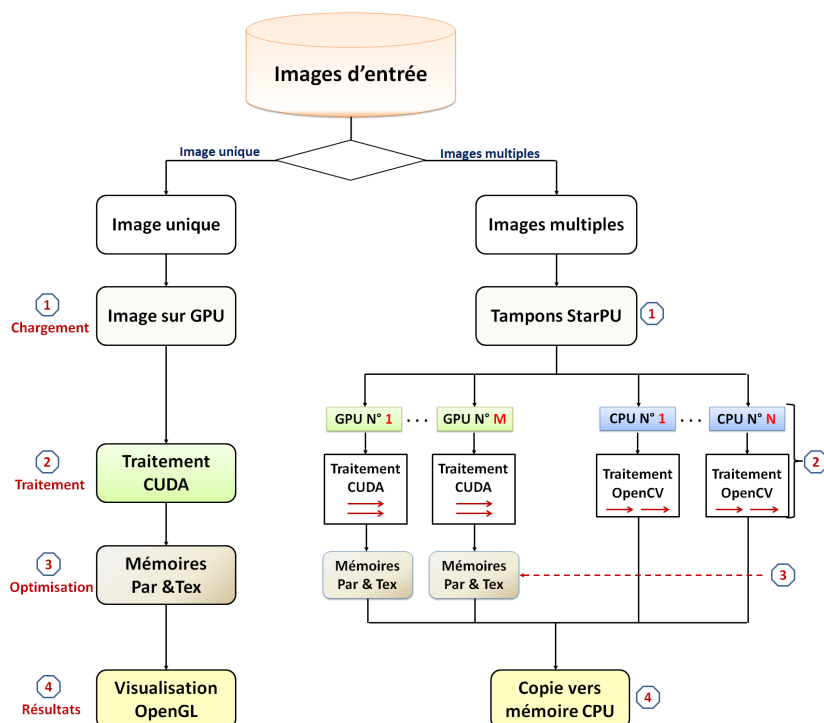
Images d'entrée

Image unique

Images multiples

Image unique

Images multiples

1
Chargement

Image sur GPU

Tampons StarPU

1

GPU N° 1 . . . GPU N° M

CPU N° 1 . . . CPU N° N

2
Traitement

Traitement CUDA

Traitement CUDA

Traitement CUDA

Traitement OpenCV

Traitement OpenCV

2

3
Optimisation

Mémoires Par &Tex

Mémoires Par & Tex

Mémoires Par & Tex

3

4
Résultats

Visualisation OpenGL

Copie vers mémoire CPU

4